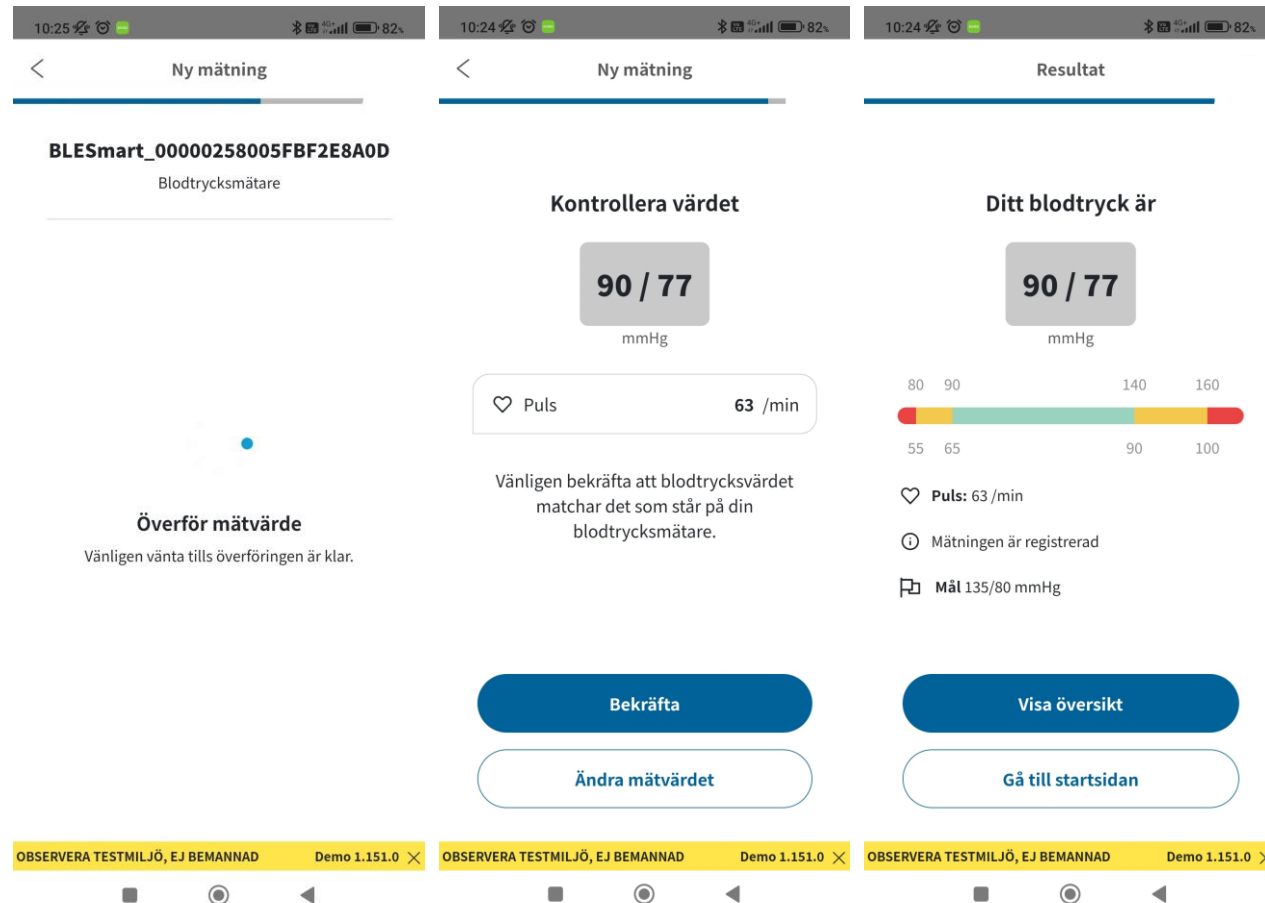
10:25 82%

Ny mätning

BLESmart_00000258005FBF2E8A0D

Blodtrycksmätare

Överför mätvärde

Vänligen vänta tills överföringen är klar.

OBSERVERA TESTMILJÖ, EJ BEMANNAD Demo 1.151.0

10:24 82%

Ny mätning

Kontrollera värdet

90 / 77

mmHg

Puls 63 /min

Vänligen bekräfta att blodtrycksvärdet matchar det som står på din blodtrycksmätare.

Bekräfta

Ändra mätvärdet

OBSERVERA TESTMILJÖ, EJ BEMANNAD Demo 1.151.0

10:24 82%

Resultat

Ditt blodtryck är

90 / 77

mmHg

80 90 140 160

55 65 90 100

Puls: 63 /min

Mätningen är registrerad

Mål 135/80 mmHg

Visa översikt

Gå till startsidan

OBSERVERA TESTMILJÖ, EJ BEMANNAD Demo 1.151.0